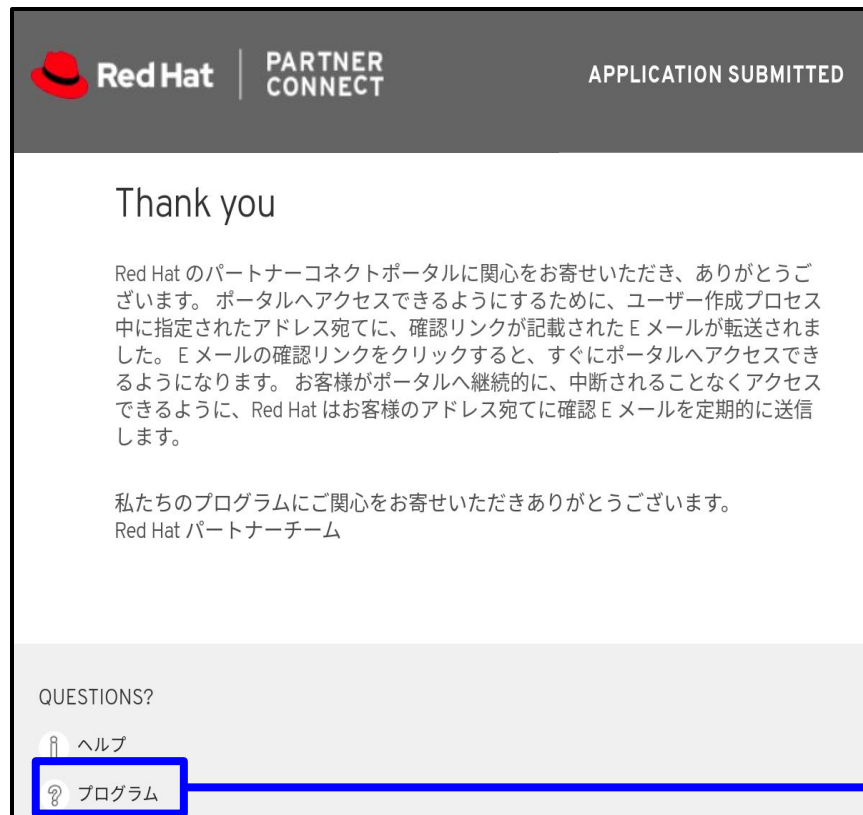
Red Hat | PARTNER CONNECT

APPLICATION SUBMITTED

Thank you

Red Hat のパートナーコネクトポータルに関心をお寄せいただき、ありがとうございます。 ポータルへアクセスできるようにするために、ユーザー作成プロセス中に指定されたアドレス宛てに、確認リンクが記載された E メールが転送されました。E メールの確認リンクをクリックすると、すぐにポータルへアクセスできるようになります。 お客様がポータルへ継続的に、中断されることなくアクセスできるように、Red Hat はお客様のアドレス宛てに確認 E メールを定期的に送信します。

私たちのプログラムにご関心をお寄せいただきありがとうございます。
Red Hat パートナーチーム

QUESTIONS?

ヘルプ

プログラム